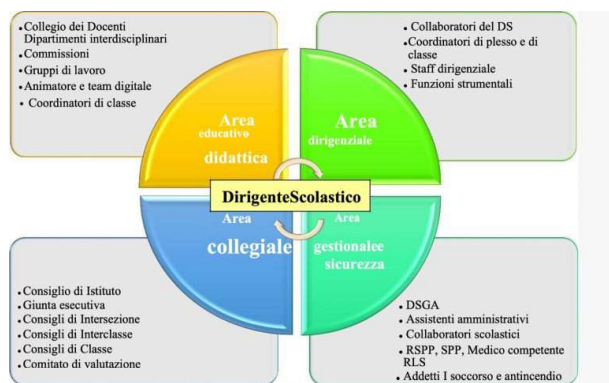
- Collegio dei Docenti Dipartimenti interdisciplinari
- Commissioni
- Gruppi di lavoro
- Animatore e team digitale
- Coordinatori di classe

- Collaboratori del DS
- Coordinatori di plesso e di classe
- Staff dirigenziale
- Funzioni strumentali

Area educativo didattica

Area dirigenziale

DirigenteScolastico

Area collegiale

Area gestionalee sicurezza

- Consiglio di Istituto
- Giunta esecutiva
- Consigli di Intersezione
- Consigli di Interclasse
- Consigli di Classe
- Comitato di valutazione

- DSGA
- Assistenti amministrativi
- Collaboratori scolastici
- RSPP, SPP, Medico competente RLS
- Addetti I soccorso e antincendio